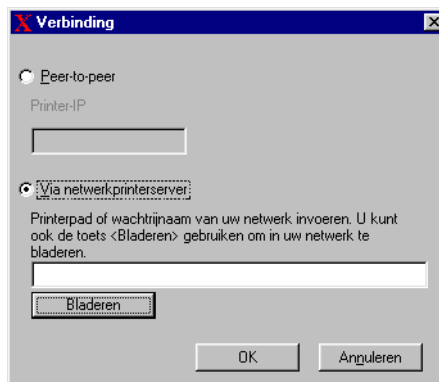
X Verbinding

Peer-to-peer

Printer-IP

Via netwerkprinterserver

Printerpad of wachtrijnaam van uw netwerk invoeren. U kunt ook de toets <Bladeren> gebruiken om in uw netwerk te bladeren.

Bladeren

OK

Annuleren